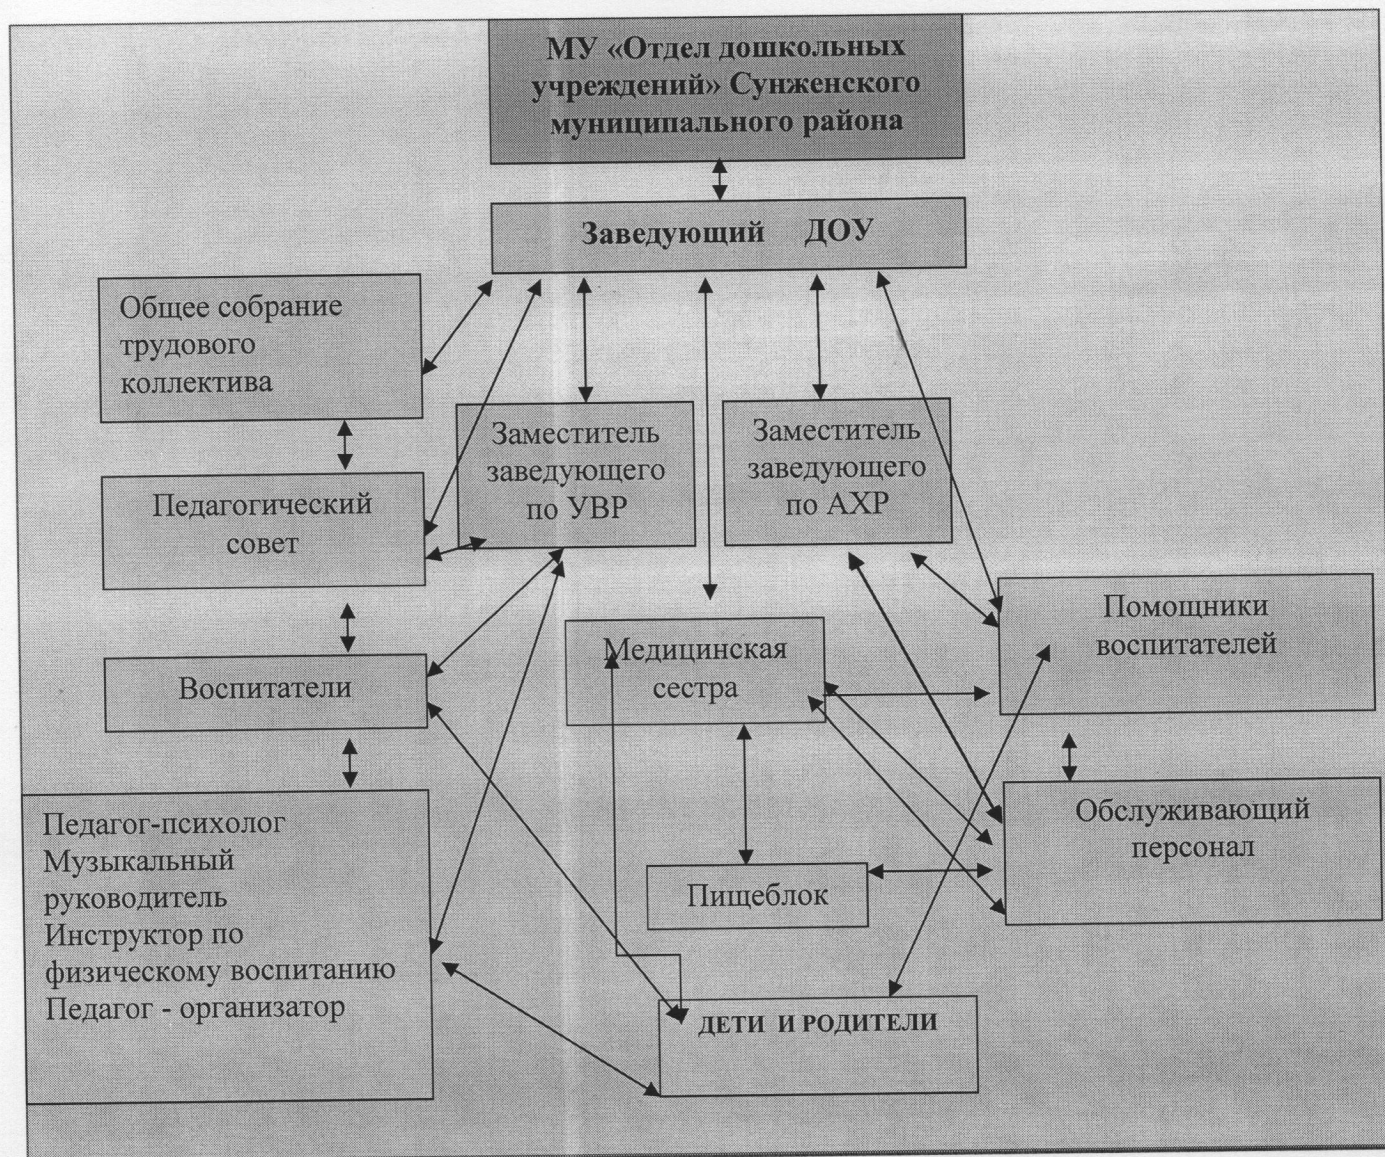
МУ «Отдел дошкольных учреждений» Сунженского муниципального района

Заведующий ДОУ

Общее собрание трудового коллектива

Заместитель заведующего по УВР

Заместитель заведующего по АХР

Педагогический совет

Помощники воспитателей

Медицинская сестра

Воспитатели

Обслуживающий персонал

Педагог-психолог
Музыкальный руководитель
Инструктор по физическому воспитанию
Педагог - организатор

Пищеблок

ДЕТИ И РОДИТЕЛИ